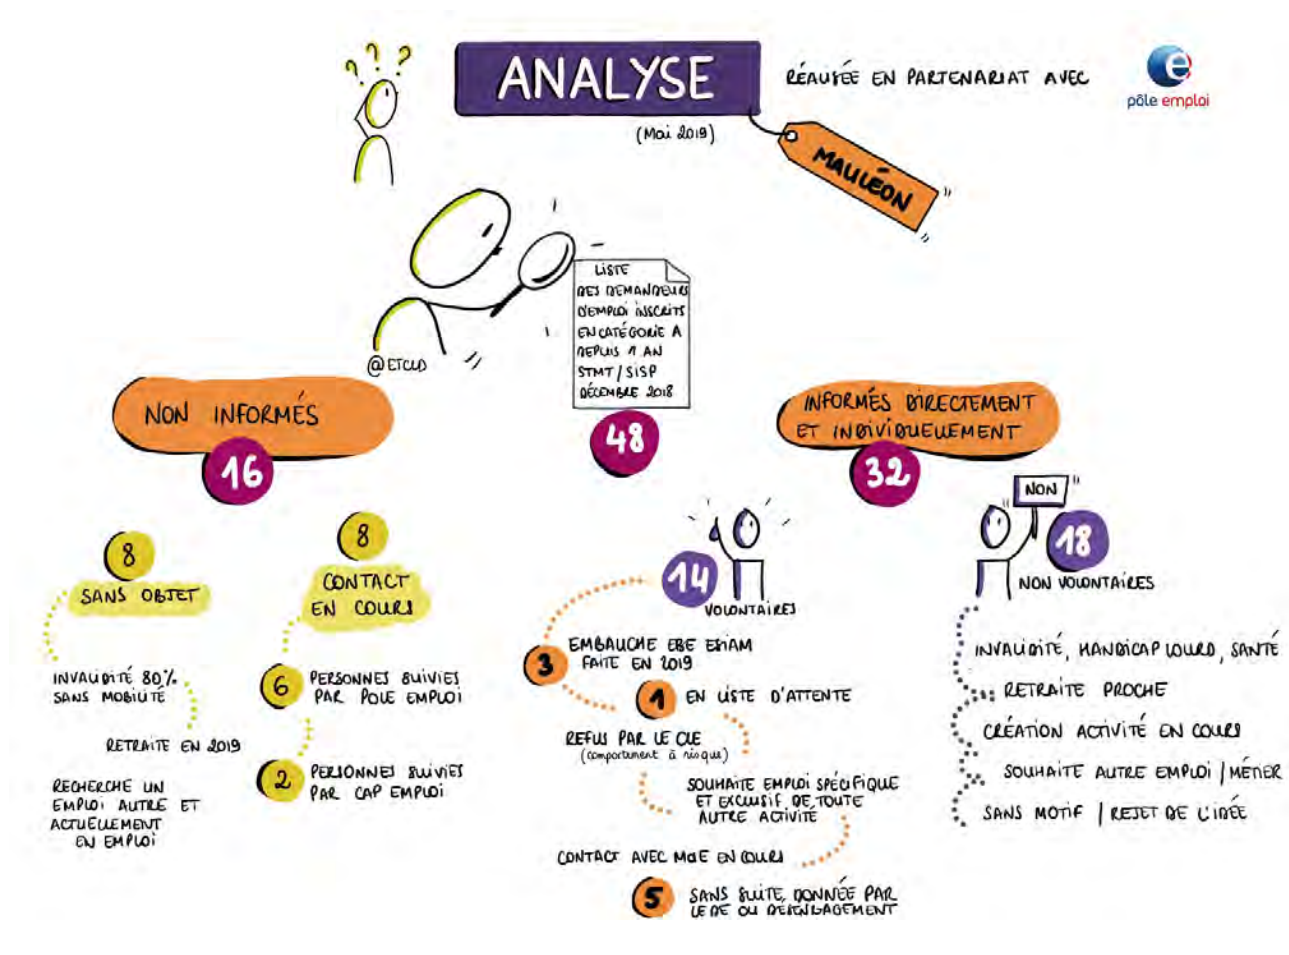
ANALYSE

(Mai 2019)

RÉALISÉE EN PARTENARIAT AVEC

pôle emploi

MAULÉON

LISTE DES DEMANDEURS D'EMPLOI INSCRITS EN CATÉGORIE A DEPUIS 1 AN STMT / SISP DÉCEMBRE 2018

@ETCLD

48

NON INFORMÉS

16

INFORMÉS DIRECTEMENT ET INDIVIDUELLEMENT

32

8

SANS OBJET

INVALIDITÉ 80% SANS MOBILITÉ

RETRAITE EN 2019

RECHERCHE UN EMPLOI AUTRE ET ACTUELLEMENT EN EMPLOI

8

CONTACT EN COURS

6 PERSONNES SUIVIES PAR PÔLE EMPLOI

2 PERSONNES SUIVIES PAR CAP EMPLOI

14

VOLONTAIRES

3 EMBAUCHE EBE EKIAM FAITE EN 2019

1 EN LISTE D'ATTENTE

REFUS PAR LE CLE (comportement à risque)

SOUHAITE EMPLOI SPÉCIFIQUE ET EXCLUSIF DE TOUTE AUTRE ACTIVITÉ

CONTACT AVEC MdE EN COURS

5 SANS SUITE DONNÉE PAR LE DE OU DÉSENGAGEMENT

NON

18

NON VOLONTAIRES

INVALIDITÉ, HANDICAP LOURD, SANTÉ

RETRAITE PROCHE

CRÉATION ACTIVITÉ EN COURS

SOUHAITE AUTRE EMPLOI / MÉTIER

SANS MOTIF / REJET DE L'IDÉE